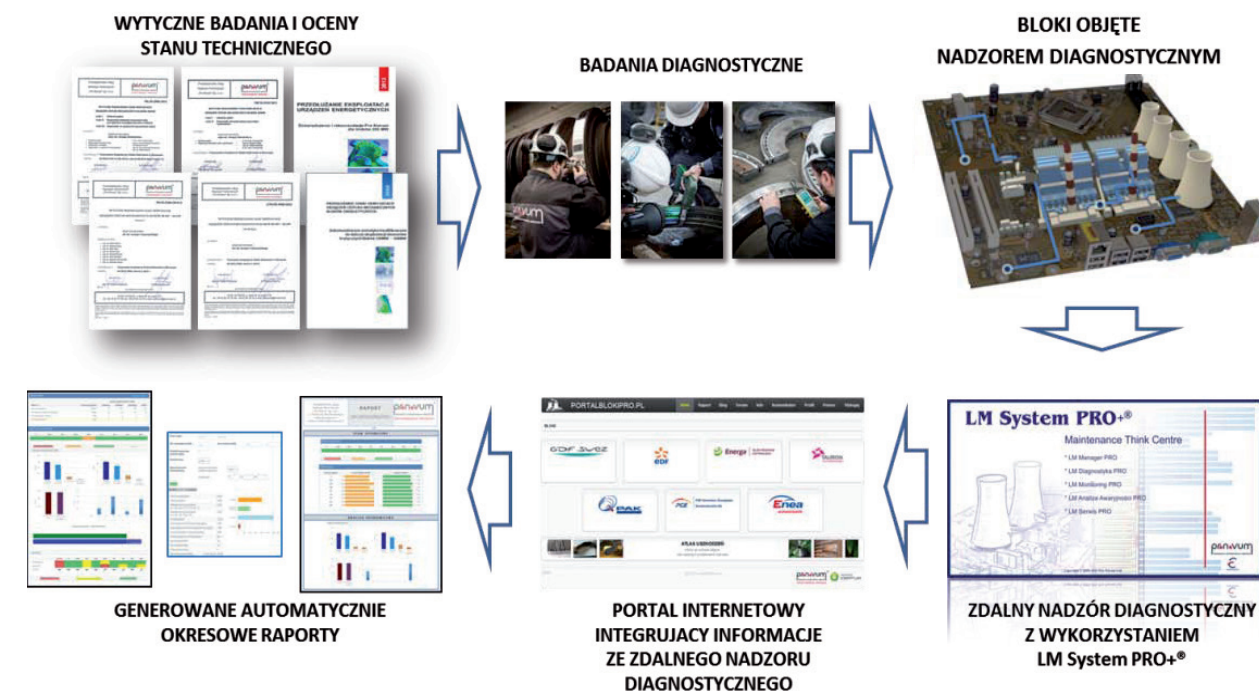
WYTYCZNE BADANIA I OCENY STANU TECHNICZNEGO

PRZEDŁUŻANIE EKSPLOATACJI URZĄDZEŃ ENERGETYCZNYCH

BADANIA DIAGNOSTYCZNE

BLOKI OBJĘTE NADZOREM DIAGNOSTYCZNYM

LM System PRO+®

Maintenance Think Centre

* LM Manager PRO
* LM Diagnostyka PRO
* LM Monitoring PRO
* LM Analiza Awaryjności PRO
* LM Serwis PRO

ZDALNY NADZÓR DIAGNOSTYCZNY Z WYKORZYSTANIEM LM System PRO+®

PORTALBLOKPRO.PL

GDF SUEZ

EDF

Energa

PAK

PGE

Enea

ATLAS USZKODZEŃ

PORTAL INTERNETOWY INTEGRUJACY INFORMACJE ZE ZDALNEGO NADZORU DIAGNOSTYCZNEGO

RAPORT

GENEROWANE AUTOMATYCZNIE OKRESOWE RAPORTY